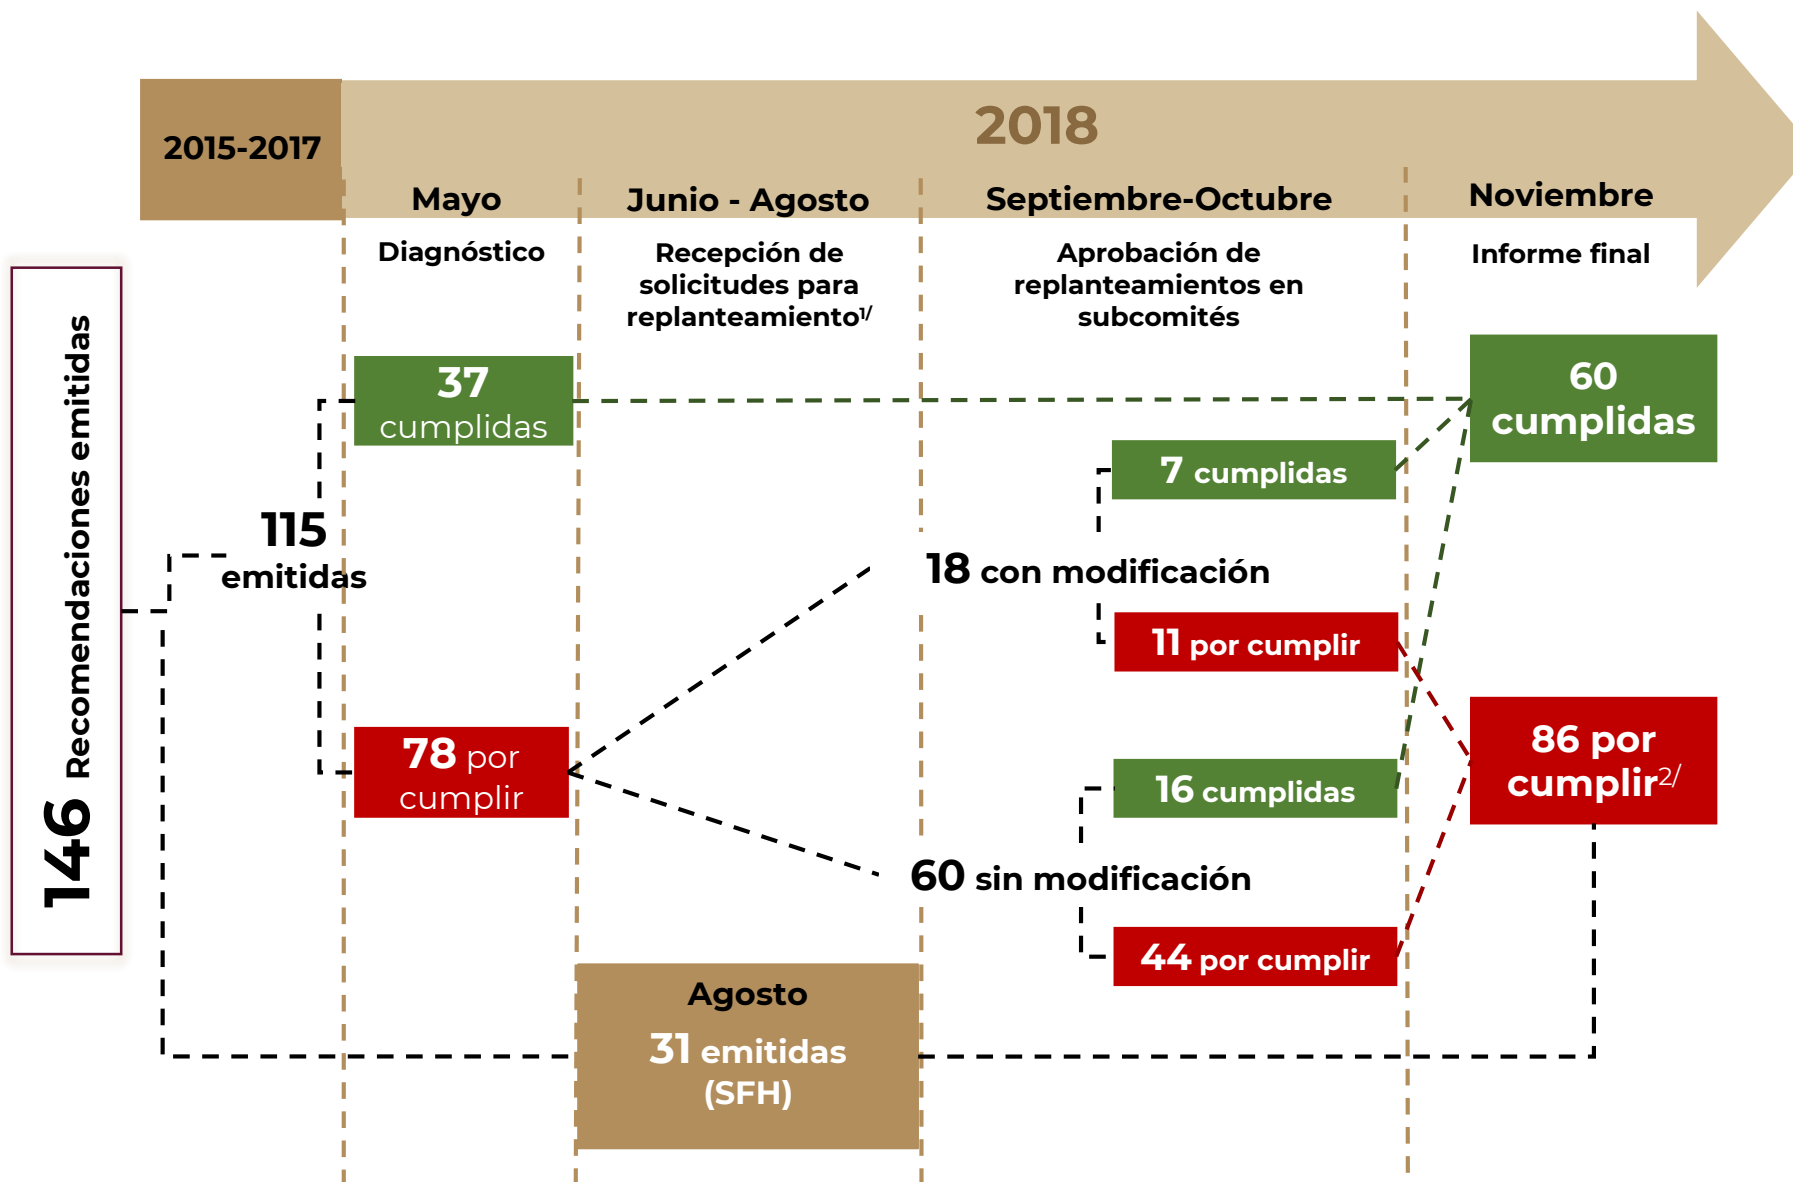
2015-2017

2018

Mayo

Junio - Agosto

Septiembre-Octubre

Noviembre

Diagnóstico

Recepción de solicitudes para replanteamiento$^{1/}$

Aprobación de replanteamientos en subcomités

Informe final

146 Recomendaciones emitidas

37 cumplidas

60 cumplidas

7 cumplidas

115 emitidas

18 con modificación

11 por cumplir

78 por cumplir

86 por cumplir$^{2/}$

16 cumplidas

60 sin modificación

44 por cumplir

Agosto

31 emitidas (SFH)